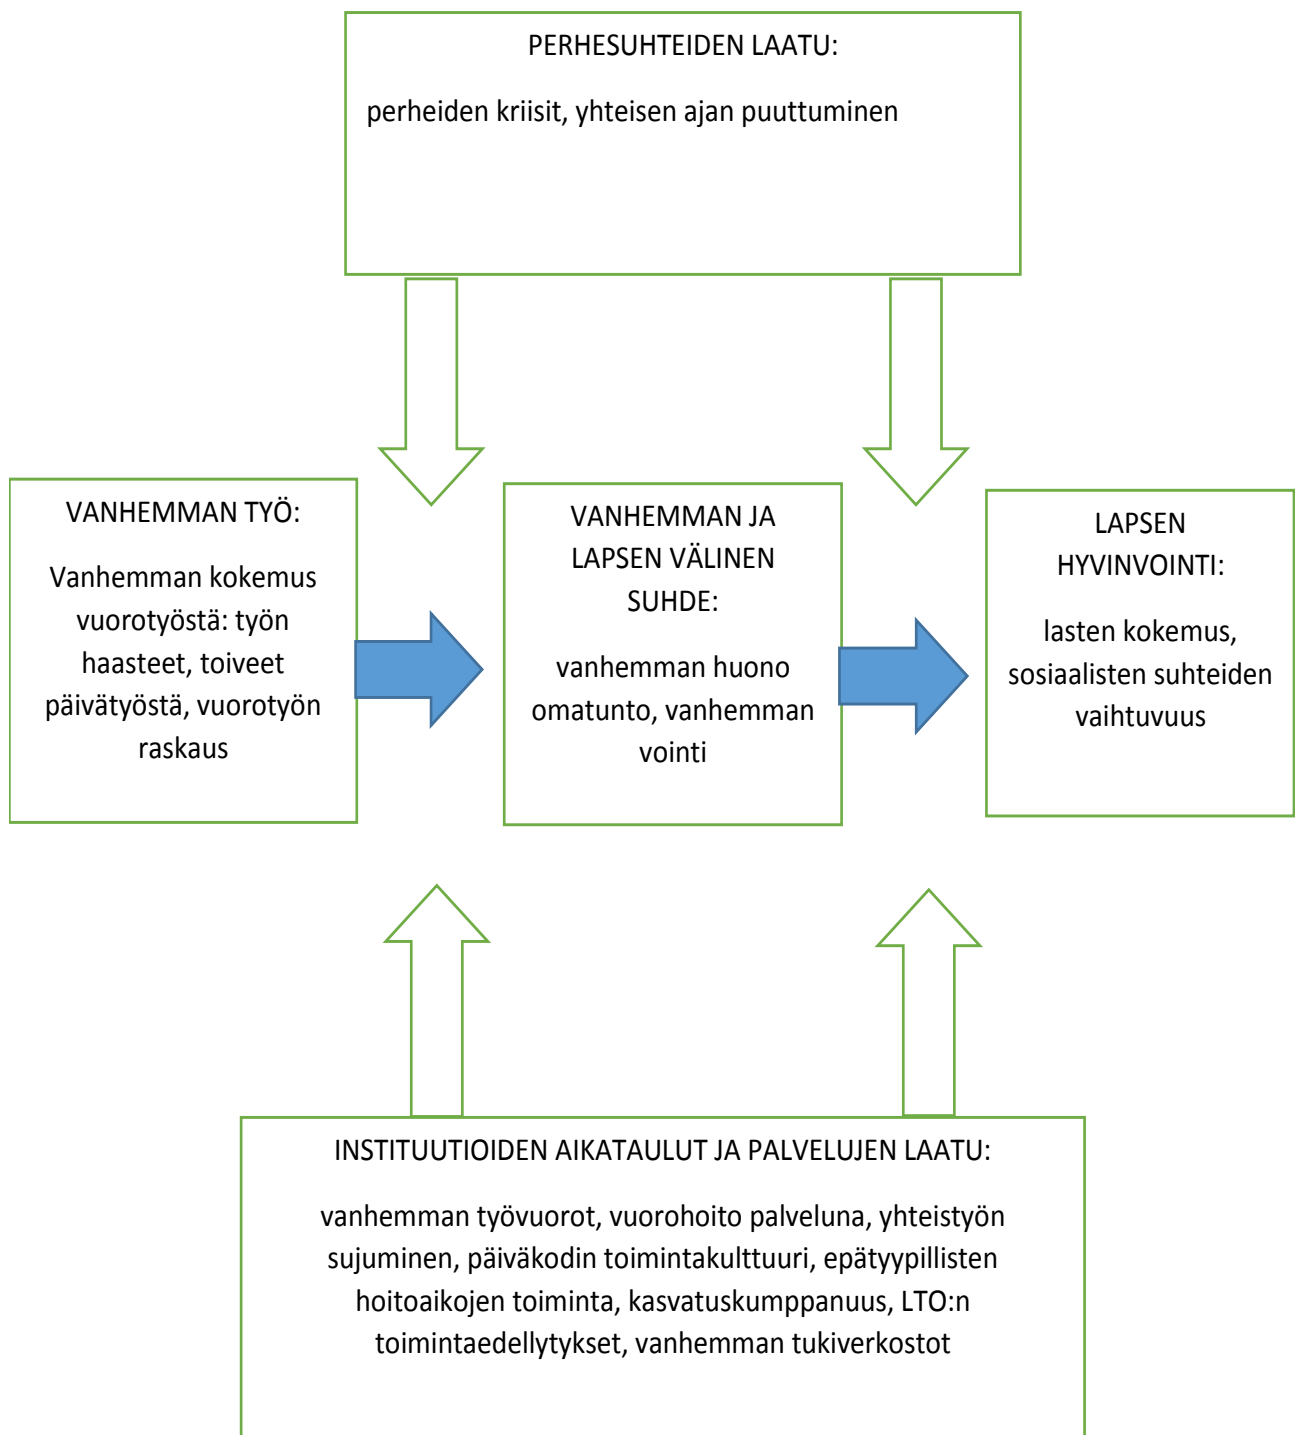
PERHESUHTEIDEN LAATU:

perheiden kriisit, yhteisen ajan puuttuminen

VANHEMMAN TYÖ:

Vanhemman kokemus vuorotyöstä: työn haasteet, toiveet päivätyöstä, vuorotyön raskaus

VANHEMMAN JA LAPSEN VÄLINEN SUHDE:

vanhemman huono omatunto, vanhemman vointi

LAPSEN HYVINVOINTI:

lasten kokemus, sosiaalisten suhteiden vaihtuvuus

INSTITUUTIOIDEN AIKATAULUT JA PALVELUJEN LAATU:

vanhemman työvuorot, vuorohoito palveluna, yhteistyön sujuminen, päiväkodin toimintakulttuuri, epätyypillisten hoitoaikojen toiminta, kasvatuskumppanuus, LTO:n toimintaedellytykset, vanhemman tukiverkostot